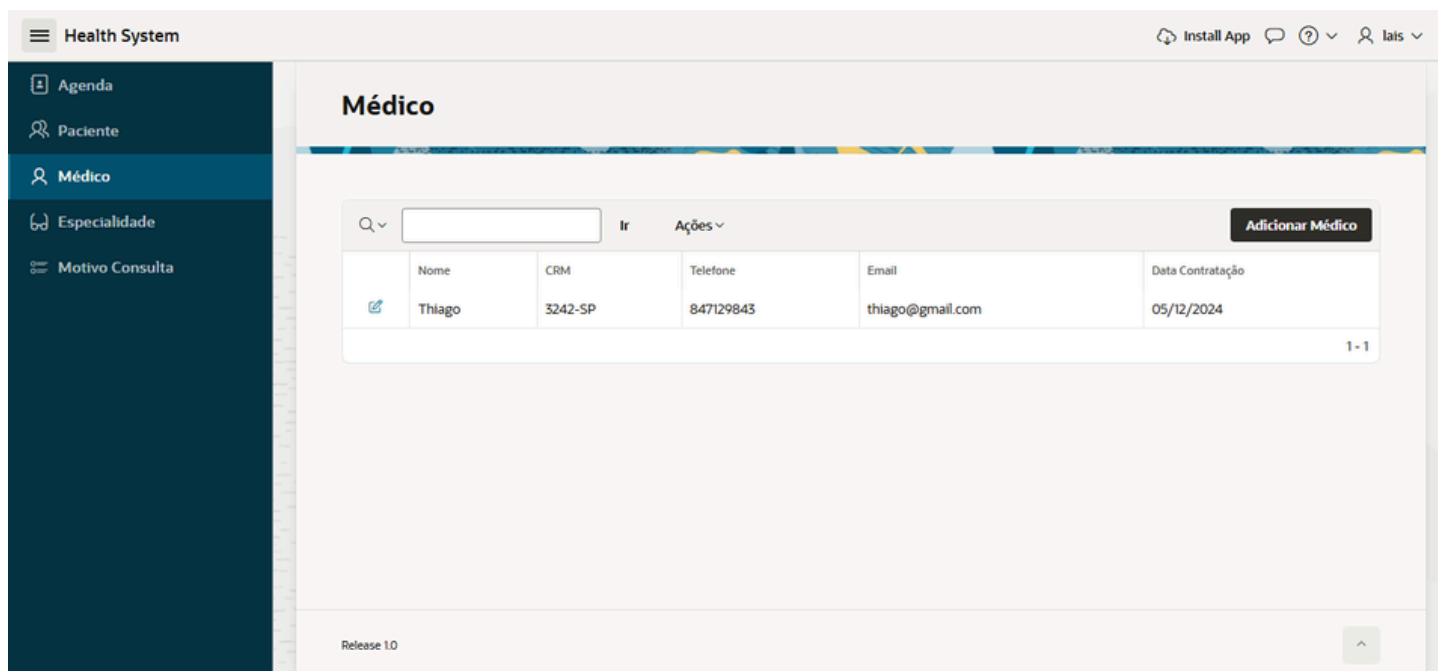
Health System

Install App lais

Agenda
Paciente
Médico
Especialidade
Motivo Consulta

Médico

Ir Ações

Adicionar Médico

| | Nome | CRM | Telefone | Email | Data Contratação |
|---|---|---|---|---|---|
| | Thiago | 3242-SP | 847129843 | thiago@gmail.com | 05/12/2024 |

1 - 1

Release 1.0